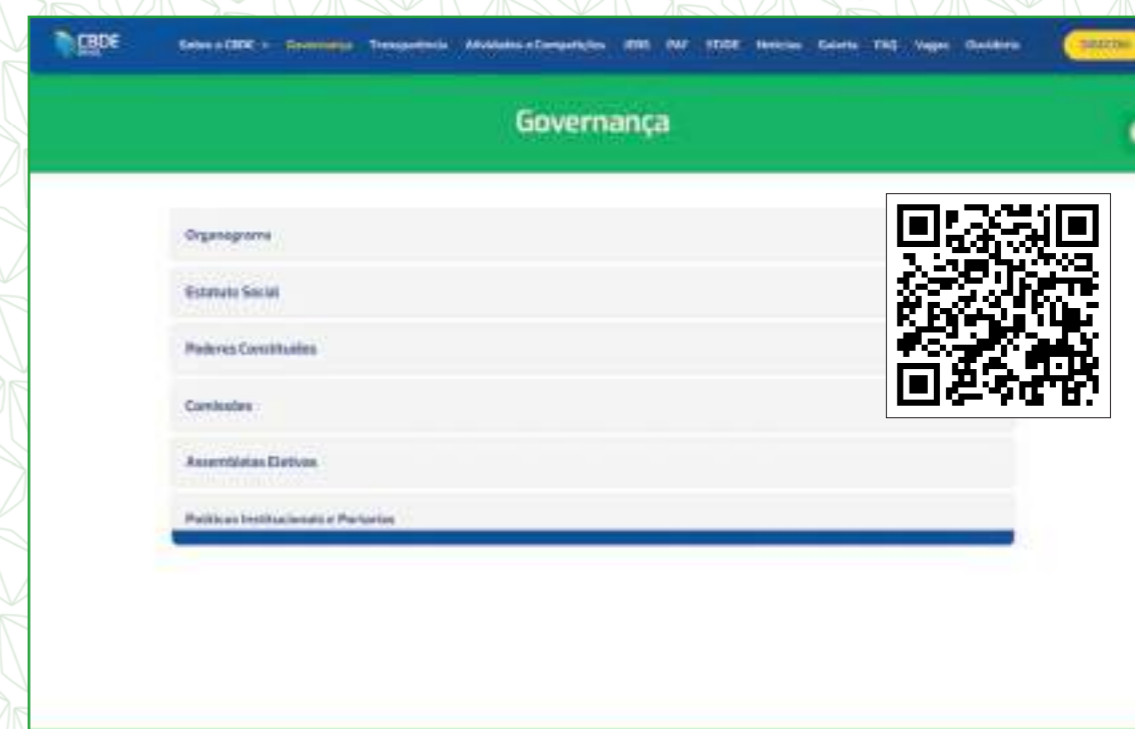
CBDE

Sobre a CBDE Governança Transparência Atividades e Competições JEBS PAF STDDE Notícias Galeria FAQ Vagas Ouvidoria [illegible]

Governança

Organograma

Estatuto Social

Poderes Constituídos

Comissões

Assembleias Eletivas

Políticas Institucionais e Portarias